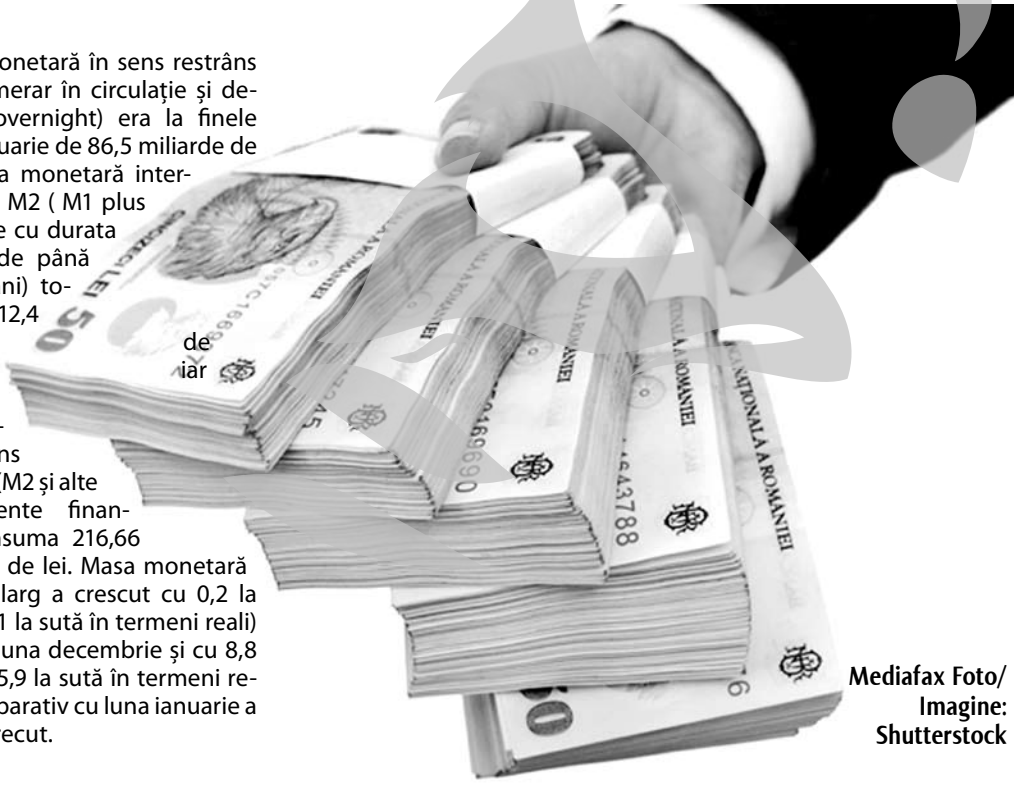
monetară în sens restrâns merar în circulație și de- overnight) era la finele uarie de 86,5 miliarde de a monetară inter- M2 ( M1 plus e cu durata de până ni) to- 12,4 de iar

ns (M2 și alte ente finan- suma 216,66 de lei. Masa monetară larg a crescut cu 0,2 la 1 la sută în termeni reali) una decembrie și cu 8,8 5,9 la sută în termeni re- parativ cu luna ianuarie a recut.

CINCIZECI LEI 50

BANCA NAȚIONALĂ A ROMÂNIEI

Mediafax Foto/ Imagine: Shutterstock